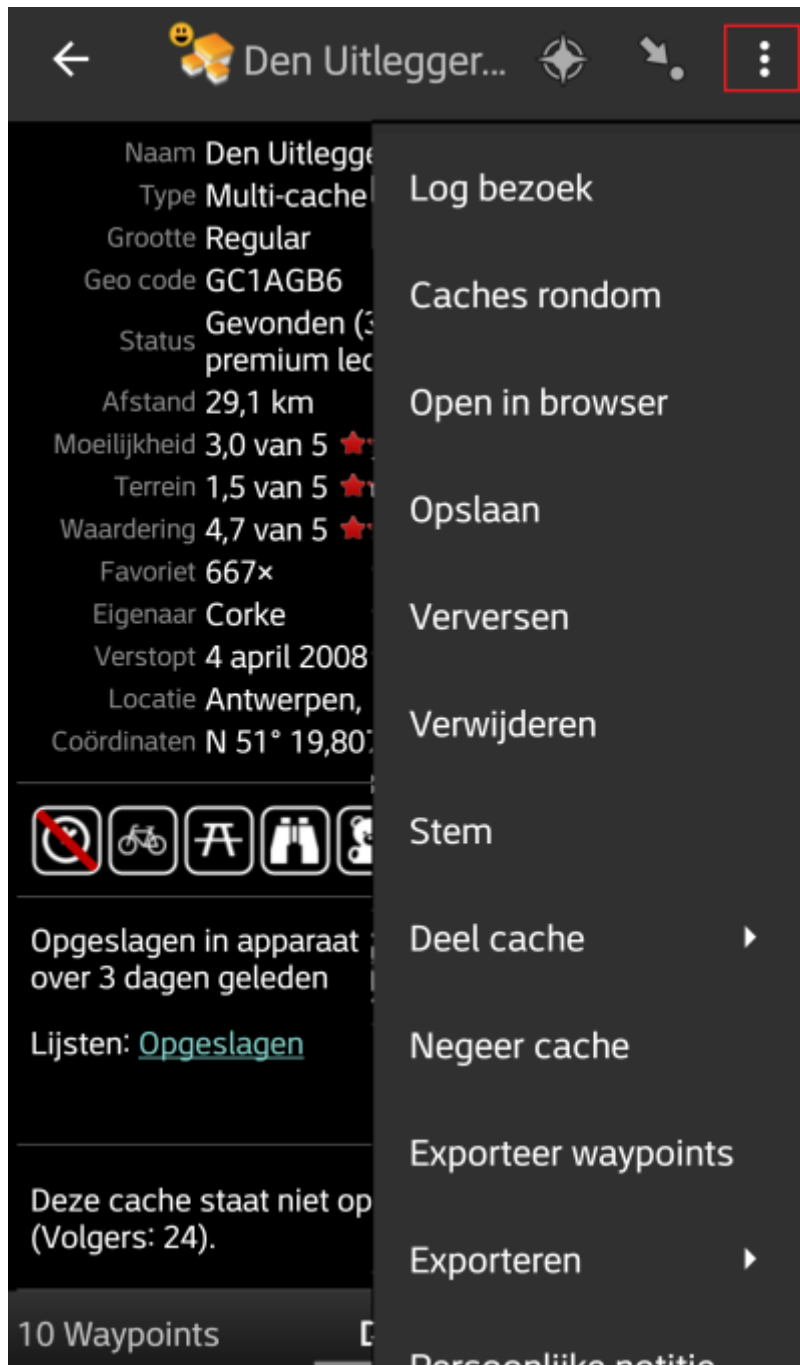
Den Uitlegger...

Naam Den Uitlegge
Type Multi-cache
Grootte Regular
Geo code GC1AGB6
Status Gevonden (3 premium lec
Afstand 29,1 km
Moeilijkheid 3,0 van 5
Terrein 1,5 van 5
Waardering 4,7 van 5
Favoriet 667×
Eigenaar Corke
Verstopt 4 april 2008
Locatie Antwerpen,
Coördinaten N 51° 19,807

Opgeslagen in apparaat over 3 dagen geleden

Lijsten: Opgeslagen

Deze cache staat niet op (Volgers: 24).

10 Waypoints

Log bezoek
Caches rondom
Open in browser
Opslaan
Verversen
Verwijderen
Stem
Deel cache
Negeer cache
Exporteer waypoints
Exporteren
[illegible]